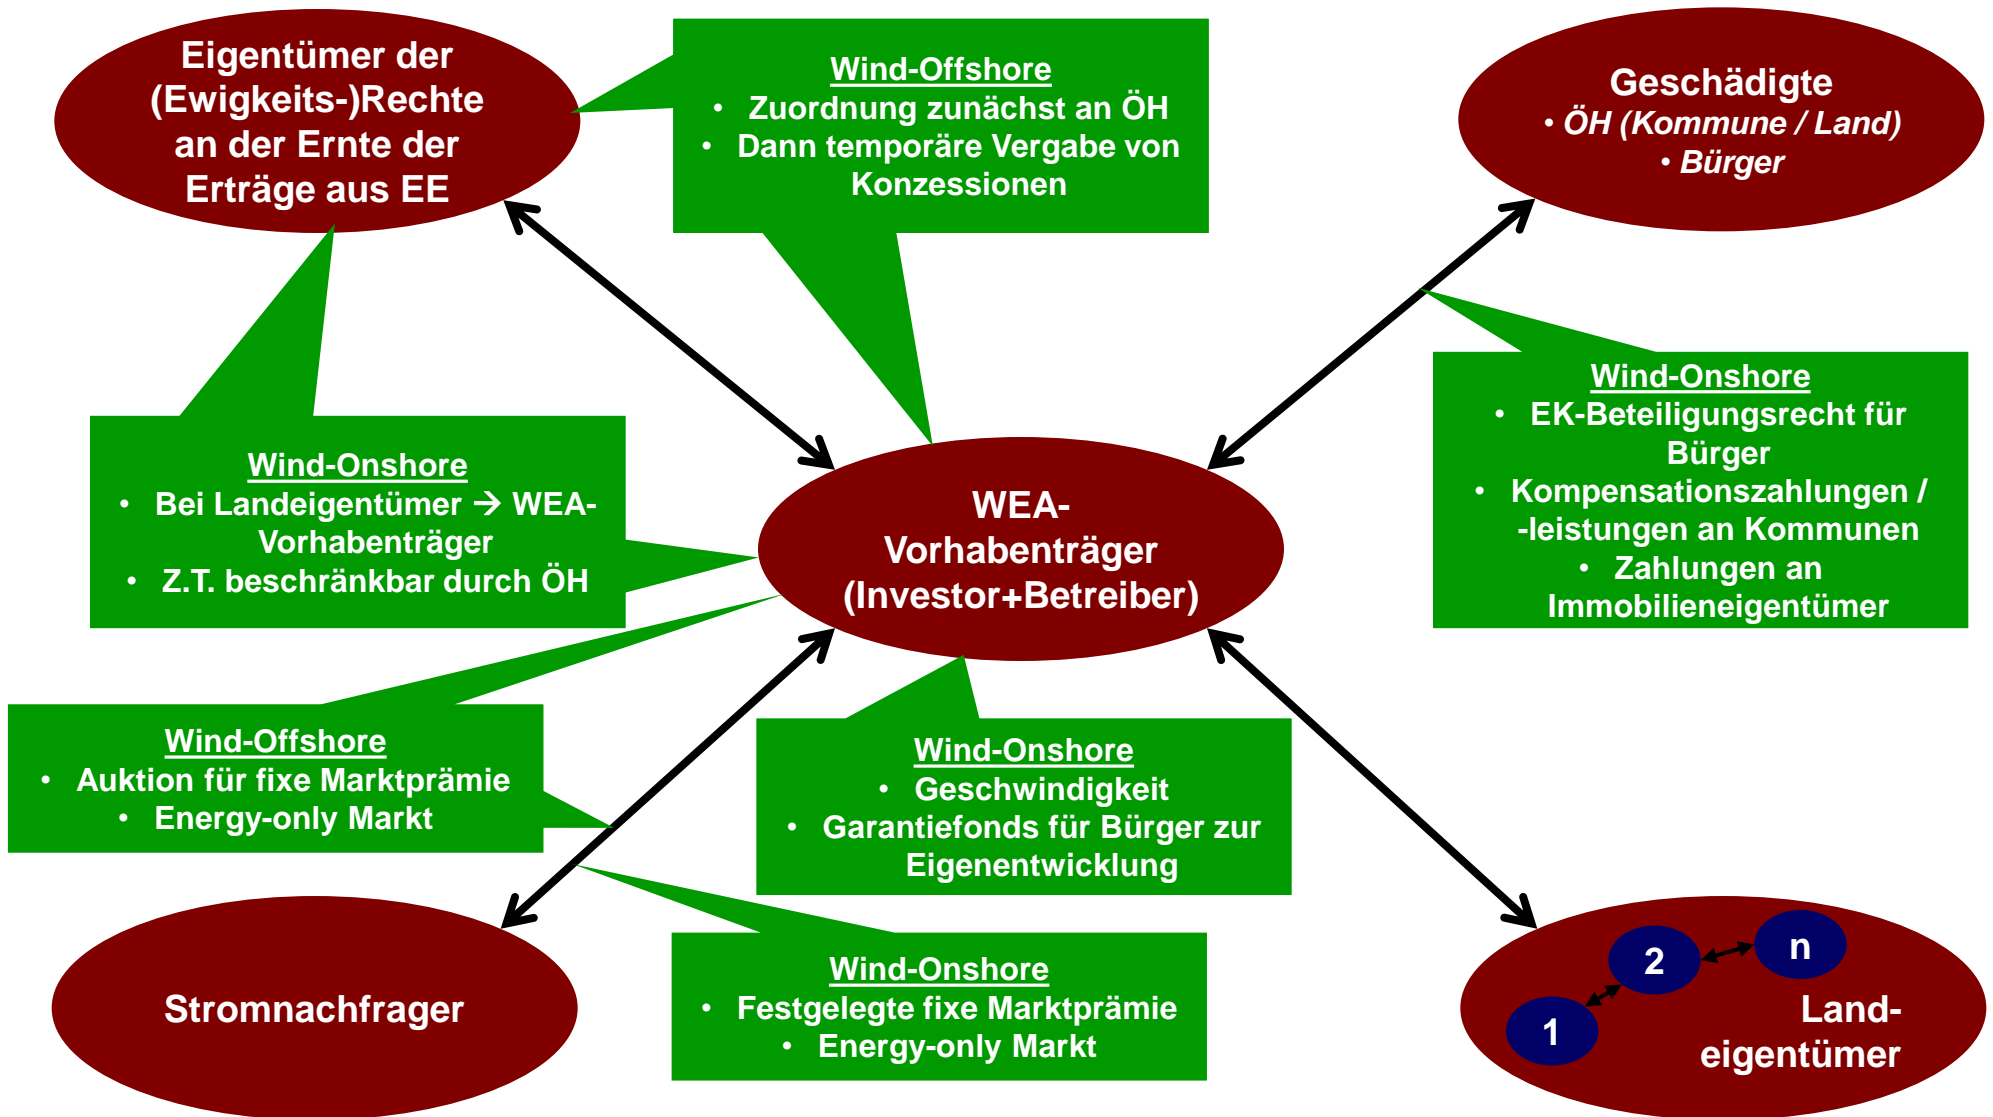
Eigentümer der (Ewigkeits-)Rechte an der Ernte der Erträge aus EE

Wind-Offshore
• Zuordnung zunächst an ÖH
• Dann temporäre Vergabe von Konzessionen

Geschädigte
• ÖH (Kommune / Land)
• Bürger

Wind-Onshore
• EK-Beteiligungsrecht für Bürger
• Kompensationszahlungen / -leistungen an Kommunen
• Zahlungen an Immobilieneigentümer

Wind-Onshore
• Bei Landeigentümer → WEA-Vorhabenträger
• Z.T. beschränkbar durch ÖH

WEA-Vorhabenträger (Investor+Betreiber)

Wind-Offshore
• Auktion für fixe Marktprämie
• Energy-only Markt

Wind-Onshore
• Geschwindigkeit
• Garantiefonds für Bürger zur Eigenentwicklung

Stromnachfrager

Wind-Onshore
• Festgelegte fixe Marktprämie
• Energy-only Markt

2
n
1
Land-eigentümer